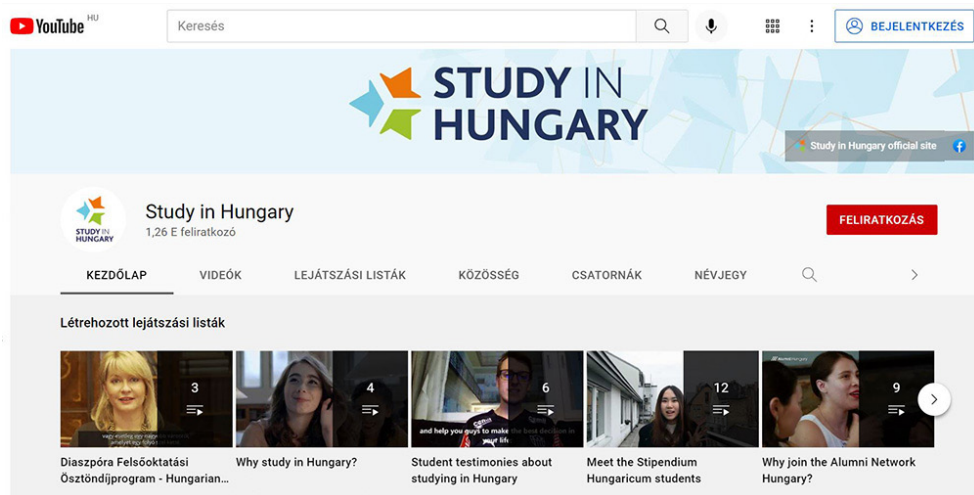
YouTube HU

Keresés

BEJELENTKEZÉS

STUDY IN HUNGARY

Study in Hungary official site

STUDY IN HUNGARY

Study in Hungary
1,26 E feliratkozó

FELIRATKOZÁS

KEZDŐLAP VIDEÓK LEJÁTSZÁSI LISTÁK KÖZÖSSÉG CSATORNÁK NÉVJEGY

Létrehozott lejátszási listák

3
Diaszpóra Felsőoktatási Ösztöndíjprogram - Hungarian...

4
Why study in Hungary?

6
and help you guys to make the best decision in your life
Student testimonies about studying in Hungary

12
Meet the Stipendium Hungaricum students

9
Why join the Alumni Network Hungary?